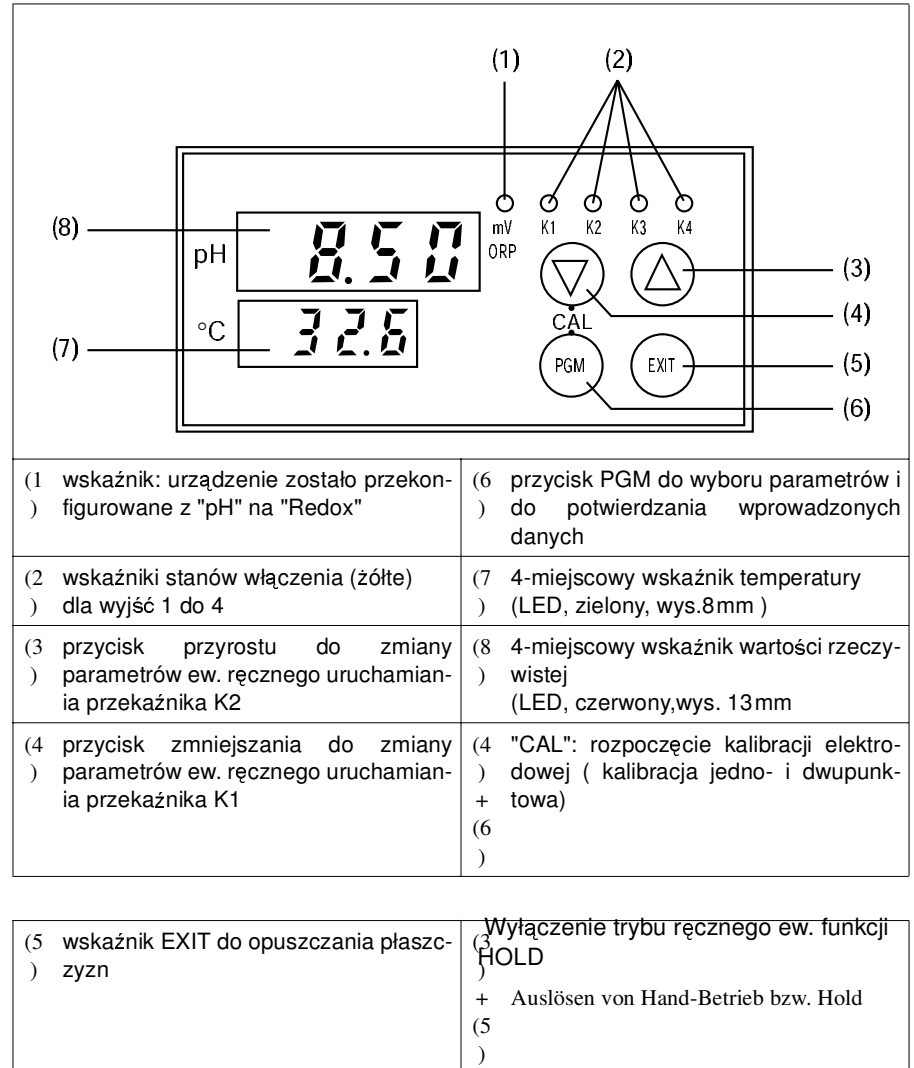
(1) (2)

mV ORP K1 K2 K3 K4

(8) pH 8.50

(3)

(4)

CAL

(7) °C 32.6

PGM EXIT (5)

(6)

| (1) | wskaźnik: urządzenie zostało przekonfigurowane z "pH" na "Redox" | (6) | przycisk PGM do wyboru parametrów i do potwierdzania wprowadzonych danych |
|---|---|---|---|
| (2) | wskaźniki stanów włączenia (żółte) dla wyjść 1 do 4 | (7) | 4-miejscowy wskaźnik temperatury (LED, zielony, wys.8 mm ) |
| (3) | przycisk przyrostu do zmiany parametrów ew. ręcznego uruchamiania przekaźnika K2 | (8) | 4-miejscowy wskaźnik wartości rzeczywistej (LED, czerwony,wys. 13 mm |
| (4) | przycisk zmniejszania do zmiany parametrów ew. ręcznego uruchamiania przekaźnika K1 | (4) + (6) | "CAL": rozpoczęcie kalibracji elektrodowej ( kalibracja jedno- i dwupunktowa) |

| (5) | wskaźnik EXIT do opuszczania płaszczyzn | (3) + (5) | Wyłączenie trybu ręcznego ew. funkcji HOLD Auslösen von Hand-Betrieb bzw. Hold |
|---|---|---|---|